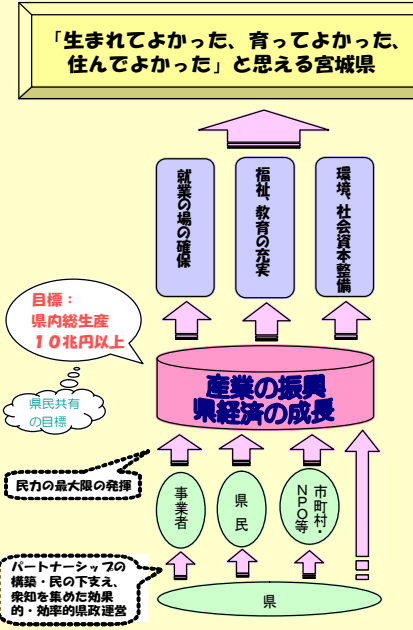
「生まれてよかった、育ってよかった、住んでよかった」と思える宮城県

就業の場の確保

福祉、教育の充実

環境、社会資本整備

目標：
県内総生産
10兆円以上

県民共有の目標

産業の振興
県経済の成長

民力の最大限の発揮

事業者

県民

市町村・NPO等

パートナーシップの構築・民の下支え、衆知を集めた効果的・効率的県政運営

県